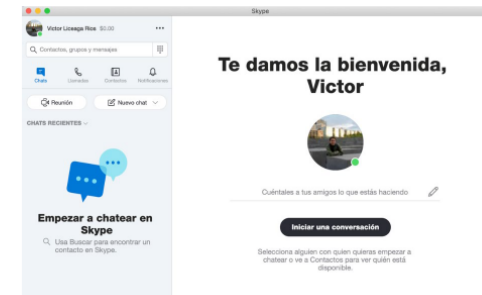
Skype

Victor Licasga Rios $0,00 ···

Contactos, grupos y mensajes

Chats Llamadas Contactos Notificaciones

Reunión Nuevo chat

CHATS RECIENTES

Empezar a chatear en Skype

Usa Buscar para encontrar un contacto en Skype.

Te damos la bienvenida, Victor

Cuéntales a tus amigos lo que estás haciendo

Iniciar una conversación

Selecciona alguien con quien quieras empezar a chatear o ve a Contactos para ver quién está disponible.